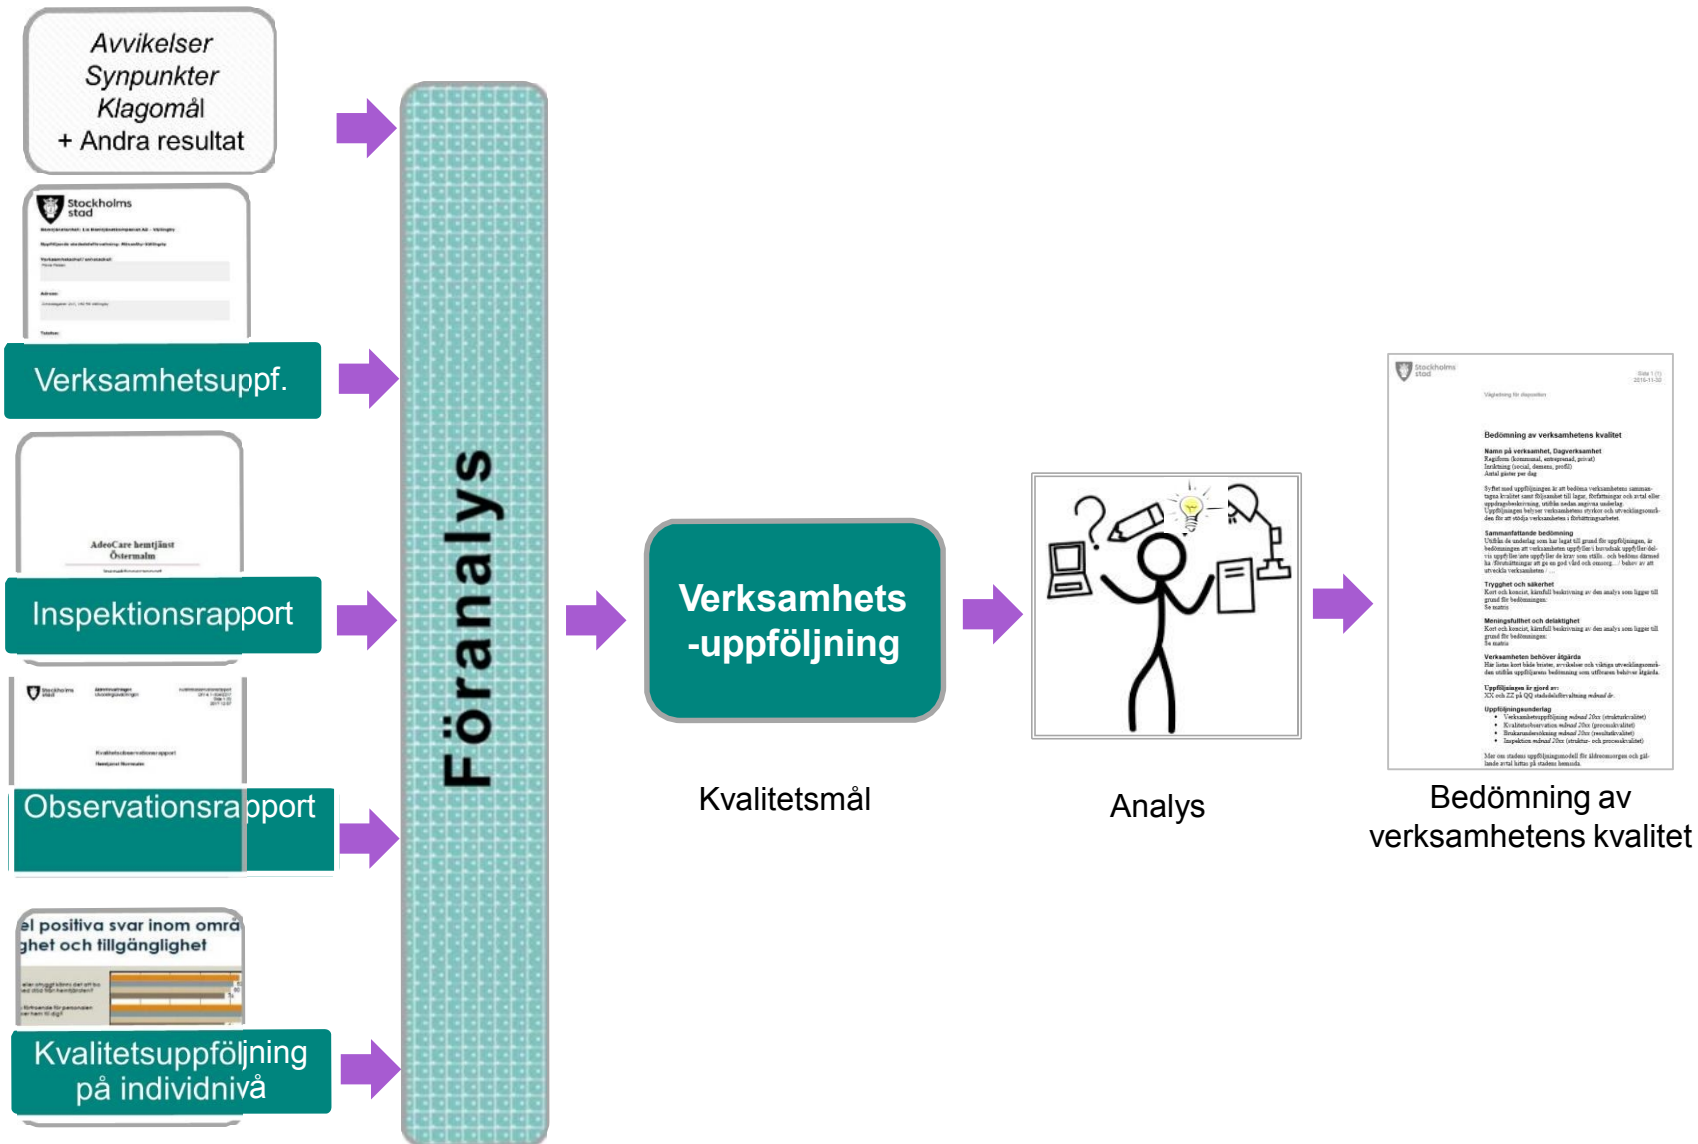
Avvikelser
Synpunkter
Klagomål
+ Andra resultat

Stockholms stad

Verksamhetsuppf.

AdeoCare hemtjänst Östermalm

Inspektionsrapport

Stockholms stad

Observationsrapport

el positiva svar inom områ
ghet och tillgänglighet

Kvalitetsuppföljning på individnivå

Föranalys

Verksamhets -uppföljning

Kvalitetsmål

Analys

Stockholms stad

Bedömning av verksamhetens kvalitet

Bedömning av verksamhetens kvalitet